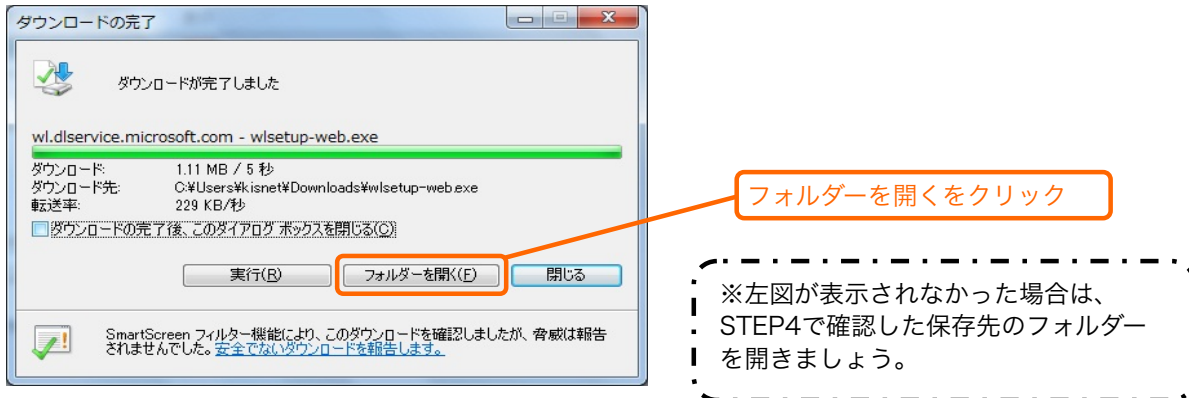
ダウンロードの完了

ダウンロードが完了しました

wl.dlservice.microsoft.com - wlsetup-web.exe

| ダウンロード: | 1.11 MB / 5 秒 |
|---|---|
| ダウンロード先: | C:¥Users¥kisnet¥Downloads¥wlsetup-web.exe |
| 転送率: | 229 KB/秒 |

ダウンロードの完了後、このダイアログ ボックスを閉じる(C)

実行(R) フォルダーを開く(F) 閉じる

SmartScreen フィルター機能により、このダウンロードを確認しましたが、脅威は報告されませんでした。安全でないダウンロードを報告します。

フォルダーを開くをクリック

※左図が表示されなかった場合は、STEP4で確認した保存先のフォルダーを開きましょう。